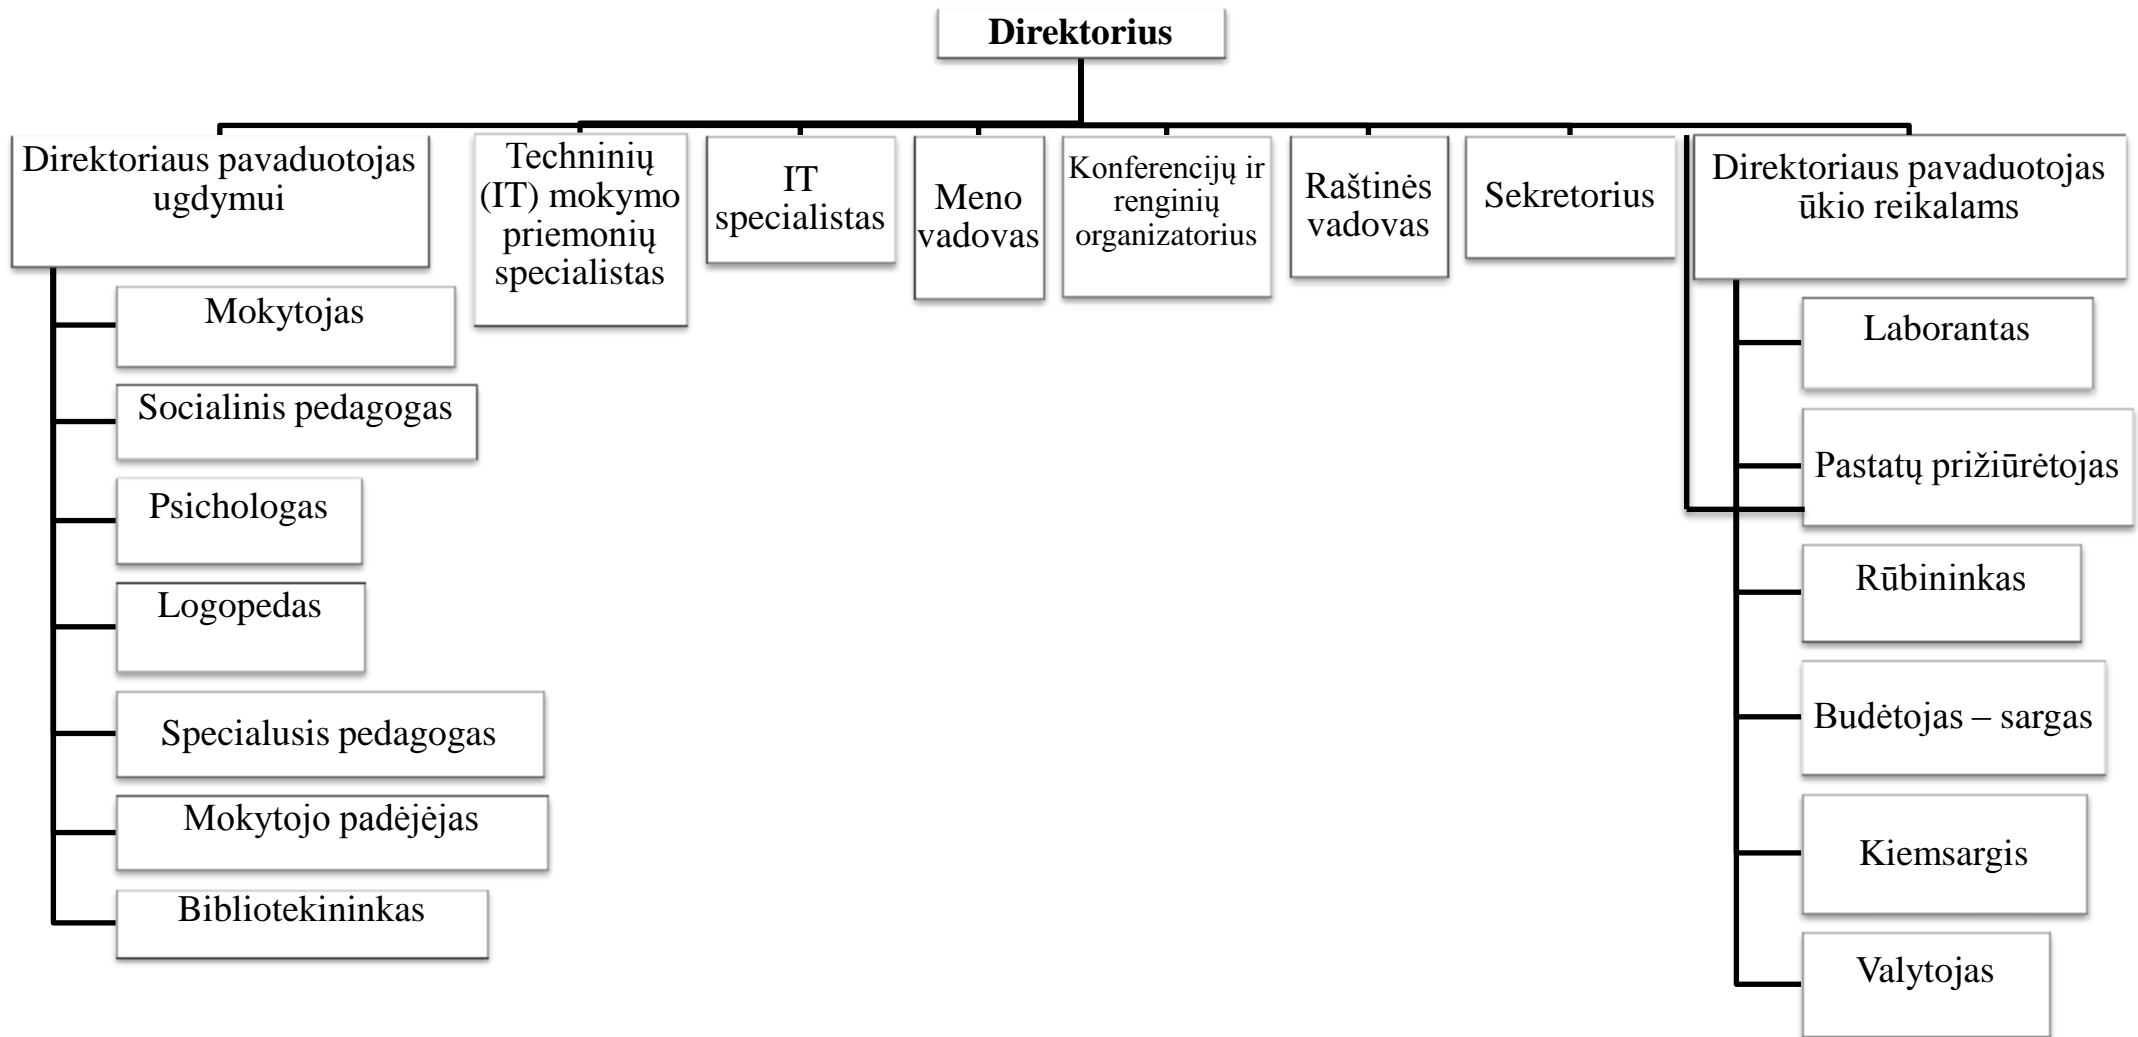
Direktorius

Direktoriaus pavaduotojas ugdymui

Techninių (IT) mokymo priemonių specialistas

IT specialistas

Meno vadovas

Konferencijų ir renginių organizatorius

Raštinės vadovas

Sekretorius

Direktoriaus pavaduotojas ūkio reikalams

Mokytojas

Socialinis pedagogas

Psichologas

Logopedas

Specialusis pedagogas

Mokytojo padėjėjas

Bibliotekininkas

Laborantas

Pastatų prižiūrėtojas

Rūbininkas

Budėtojas – sargas

Kiemsargis

Valytojas